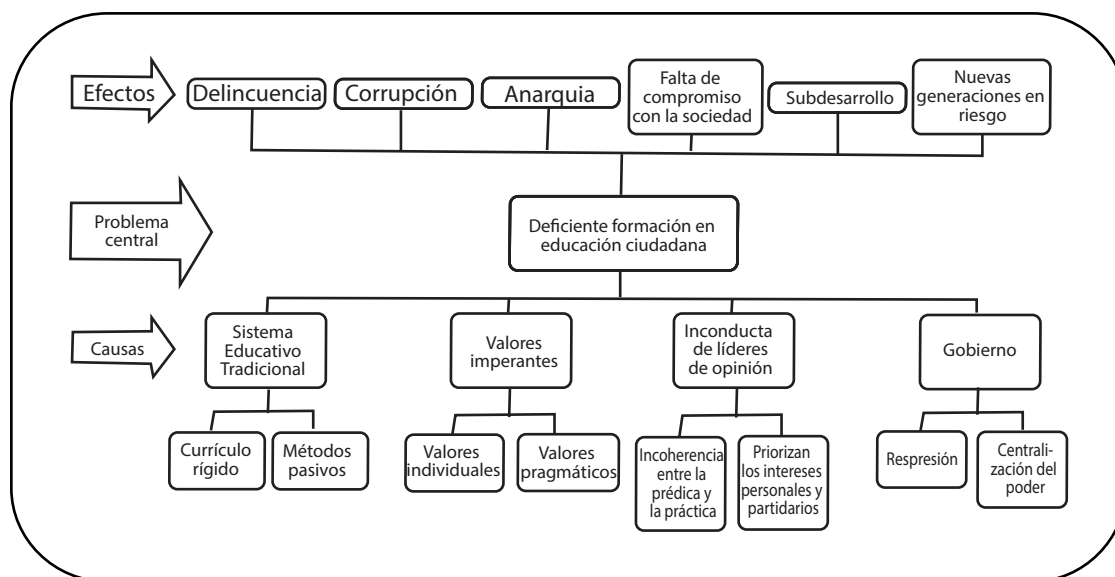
Efectos

Delincuencia

Corrupción

Anarquia

Falta de compromiso con la sociedad

Subdesarrollo

Nuevas generaciones en riesgo

Problema central

Deficiente formación en educación ciudadana

Causas

Sistema Educativo Tradicional

Currículo rígido

Métodos pasivos

Valores imperantes

Valores individuales

Valores pragmáticos

Inconducta de líderes de opinión

Incoherencia entre la prédica y la práctica

Priorizan los intereses personales y partidarios

Gobierno

Respresión

Centralización del poder